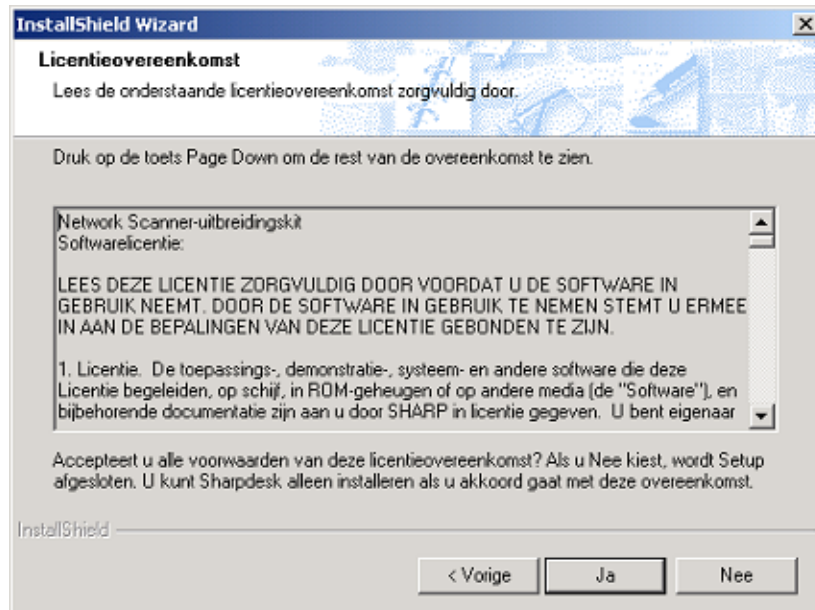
InstallShield Wizard

Licentieovereenkomst

Lees de onderstaande licentieovereenkomst zorgvuldig door.

Druk op de toets Page Down om de rest van de overeenkomst te zien.

Network Scanner-uitbreidingskit
Softwarelicentie:

LEES DEZE LICENTIE ZORGVULDIG DOOR VOORDAT U DE SOFTWARE IN GEBRUIK NEEMT. DOOR DE SOFTWARE IN GEBRUIK TE NEMEN STEMT U ERMEE IN AAN DE BEPALINGEN VAN DEZE LICENTIE GEBONDEN TE ZIJN.

1. Licentie. De toepassings-, demonstratie-, systeem- en andere software die deze Licentie begeleiden, op schijf, in ROM-geheugen of op andere media (de "Software"), en bijbehorende documentatie zijn aan u door SHARP in licentie gegeven. U bent eigenaar

Accepteert u alle voorwaarden van deze licentieovereenkomst? Als u Nee kiest, wordt Setup afgesloten. U kunt Sharpdesk alleen installeren als u akkoord gaat met deze overeenkomst.

InstallShield

< Vorige
Ja
Nee